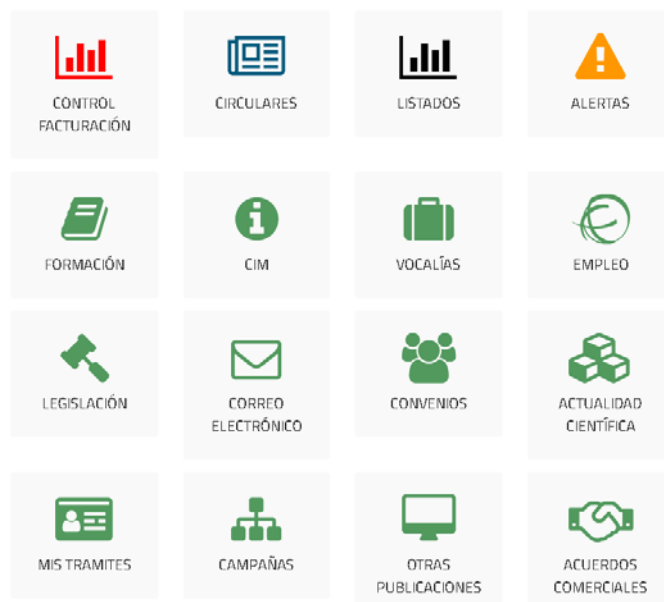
CONTROL FACTURACIÓN

CIRCULARES

LISTADOS

ALERTAS

FORMACIÓN

CIM

VOCALÍAS

EMPLEO

LEGISLACIÓN

CORREO ELECTRÓNICO

CONVENIOS

ACTUALIDAD CIENTÍFICA

MIS TRAMITES

CAMPAÑAS

OTRAS PUBLICACIONES

ACUERDOS COMERCIALES